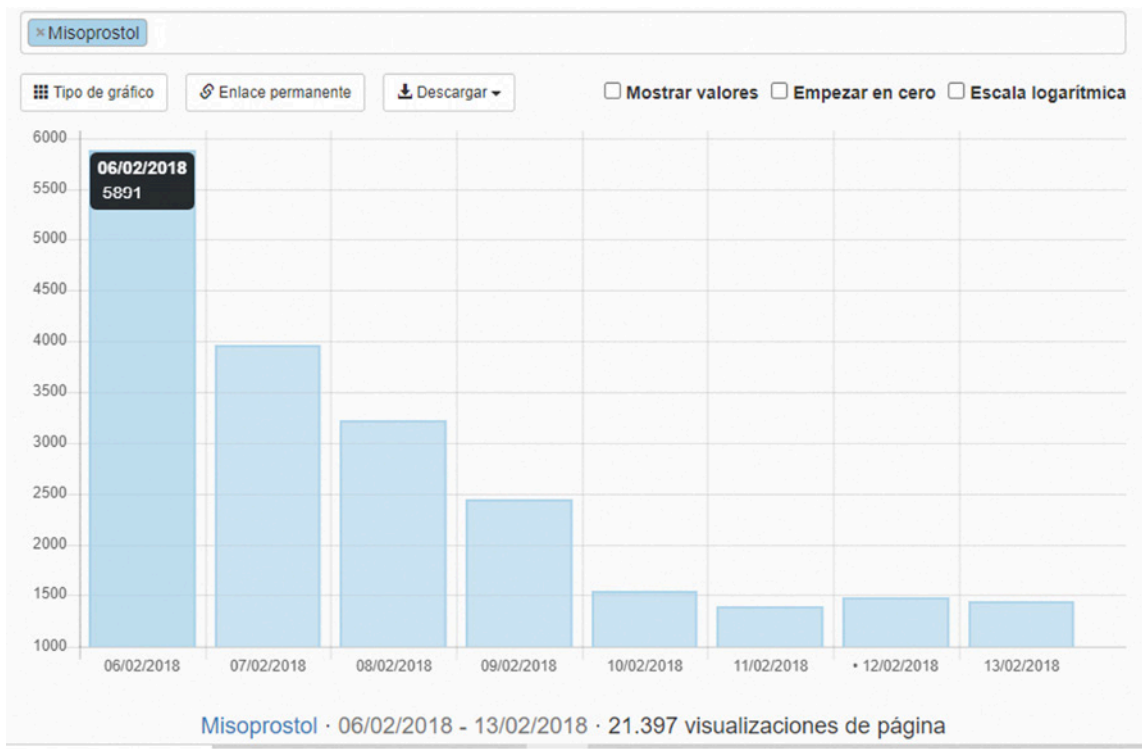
×Misoprostol

Tipo de gráfico
Enlace permanente
Descargar
Mostrar valores
Empezar en cero
Escala logarítmica

6000
5500
5000
4500
4000
3500
3000
2500
2000
1500
1000

06/02/2018
5891

06/02/2018
07/02/2018
08/02/2018
09/02/2018
10/02/2018
11/02/2018
• 12/02/2018
13/02/2018

Misoprostol · 06/02/2018 - 13/02/2018 · 21.397 visualizaciones de página